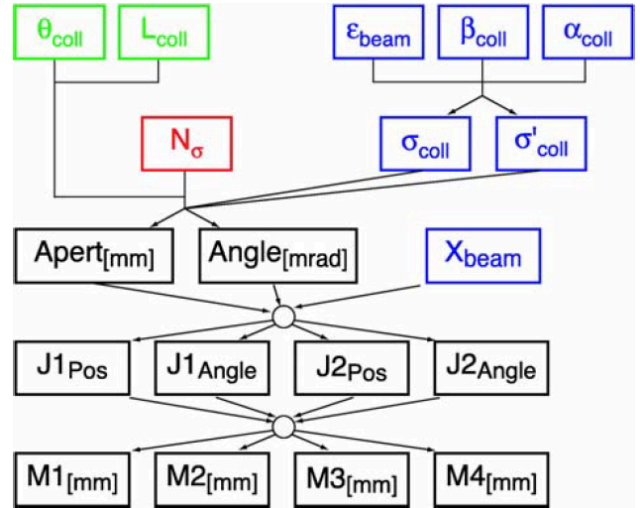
$\theta_{coll}$ $L_{coll}$ $\varepsilon_{beam}$ $\beta_{coll}$ $\alpha_{coll}$

$N_{\sigma}$ $\sigma_{coll}$ $\sigma'_{coll}$

$Apert_{[mm]}$ $Angle_{[mrad]}$ $X_{beam}$

$J1_{Pos}$ $J1_{Angle}$ $J2_{Pos}$ $J2_{Angle}$

$M1_{[mm]}$ $M2_{[mm]}$ $M3_{[mm]}$ $M4_{[mm]}$